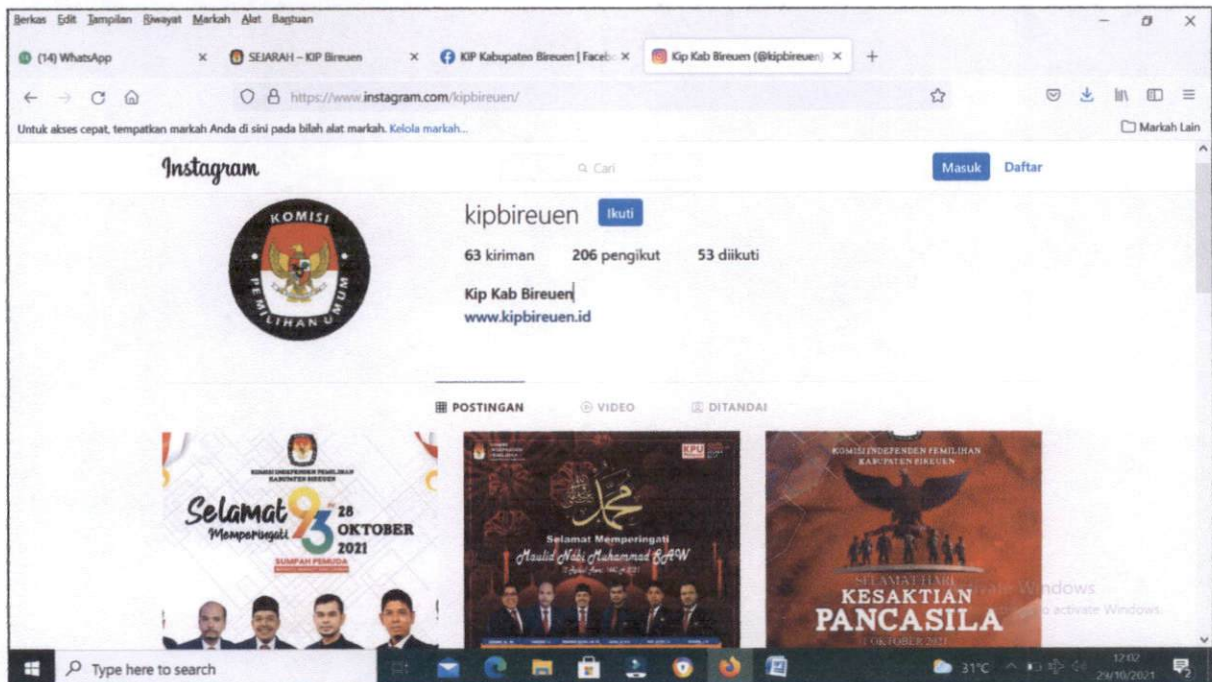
Berkas Edit Tampilan Riwayat Markah Alat Bantuan

(14) WhatsApp ×
SEJARAH – KIP Bireuen ×
KIP Kabupaten Bireuen | Faceb ×
Kip Kab Bireuen (@kipbireuen) ×
+

https://www.instagram.com/kipbireuen/

Untuk akses cepat, tempatkan markah Anda di sini pada bilah alat markah. Kelola markah...

Markah Lain

Instagram

Cari

Masuk Daftar

KOMISI PEMILIHAN UMUM

kipbireuen Ikuti

63 kiriman 206 pengikut 53 diikuti

Kip Kab Bireuen
www.kipbireuen.id

POSTINGAN VIDEO DITANDAI

KOMISI INDEPENDEN PEMILIHAN KABUPATEN BIREUEN
Selamat Memperingati 93 28 OKTOBER 2021
SUMPAH PEMUDA

Selamat Memperingati
Maulid Nabi Muhammad SAW

KOMISI INDEPENDEN PEMILIHAN KABUPATEN BIREUEN
SELAMAT HARI
KESAKTIAN PANCASILA
1 OKTOBER 2021

Activate Windows
Go to Settings to activate Windows.

Type here to search

31°C

12:02
29/10/2021